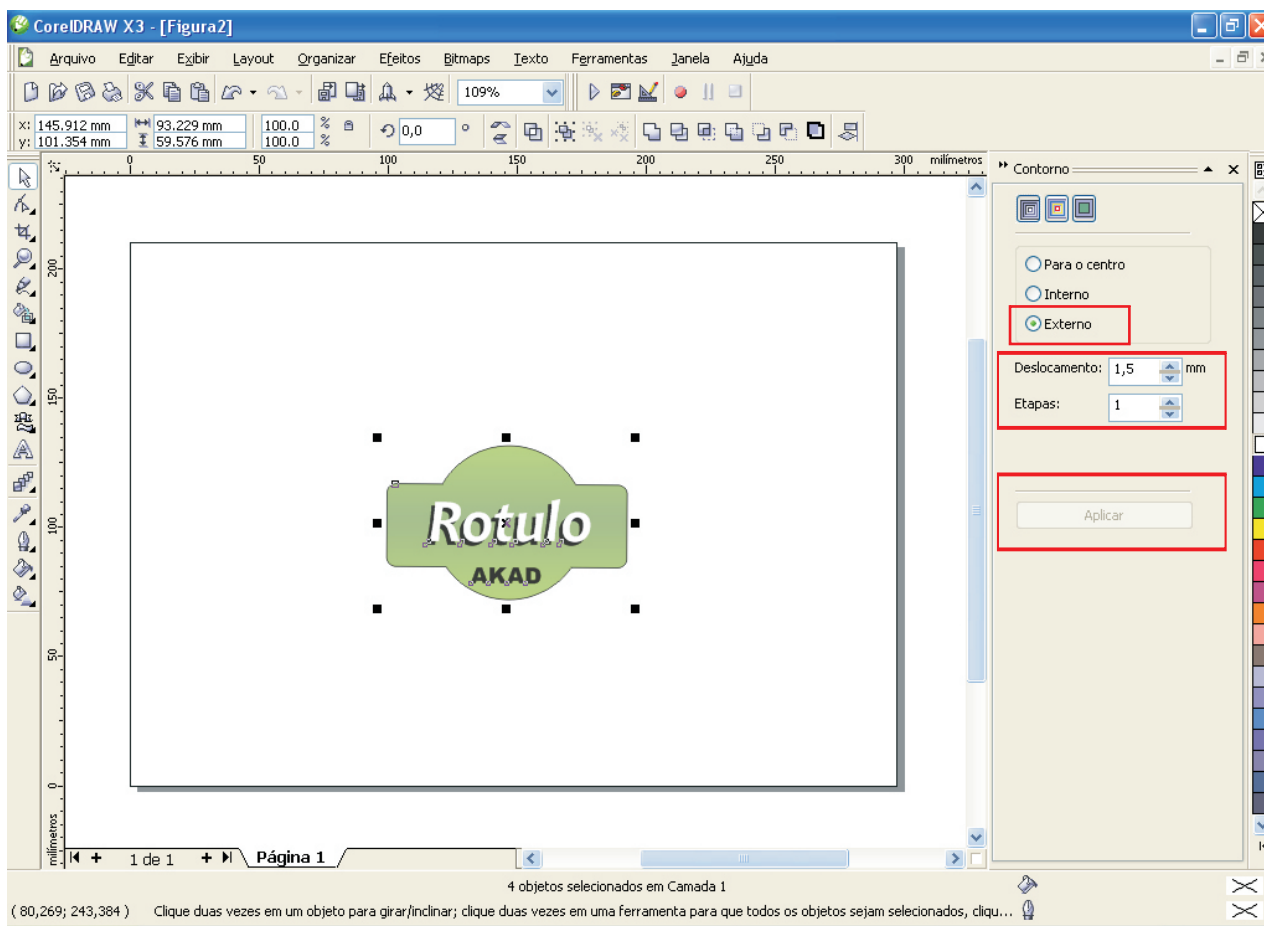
CorelDRAW X3 - [Figura2]

Arquivo Editar Exibir Layout Organizar Efeitos Bitmaps Texto Ferramentas Janela Ajuda

109%

x: 145.912 mm
y: 101.354 mm
93.229 mm
59.576 mm
100.0 %
100.0 %
0,0 °

0 50 100 150 200 250 300 milímetros

200
150
100
50
0
milímetros

Rotulo
AKAD

1 de 1 Página 1

Contorno

Para o centro
Interno
Externo

Deslocamento: 1,5 mm
Etapas: 1

Aplicar

4 objetos selecionados em Camada 1
( 80,269; 243,384 ) Clique duas vezes em um objeto para girar/inclinar; clique duas vezes em uma ferramenta para que todos os objetos sejam selecionados, cliqu...